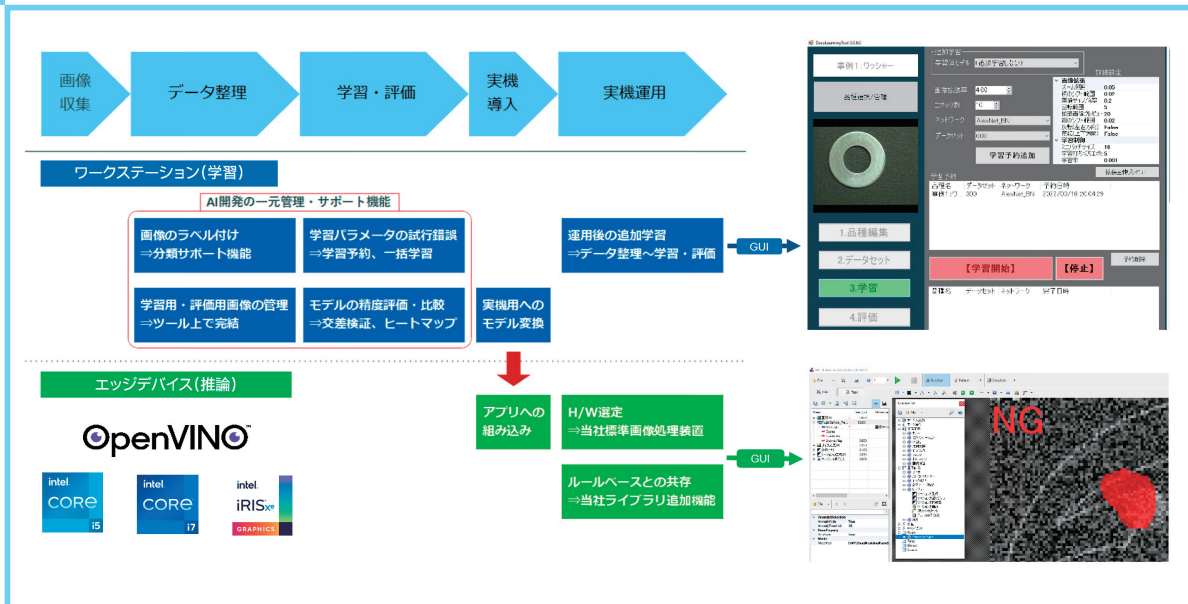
画像収集

データ整理

学習・評価

実機導入

実機運用

ワークステーション(学習)

AI開発の一元管理・サポート機能

画像のラベル付け
⇒分類サポート機能

学習パラメータの試行錯誤
⇒学習予約、一括学習

学習用・評価用画像の管理
⇒ツール上で完結

モデルの精度評価・比較
⇒交差検証、ヒートマップ

実機用へのモデル変換

運用後の追加学習
⇒データ整理～学習・評価

GUI

事例1:ワッシャー

品種追加/削除

1.品種編集

2.データセット

3.学習

4.評価

学習予約追加

【学習開始】

【停止】

エッジデバイス(推論)

OpenVINO

intel. CORE i5

intel. CORE i7

intel. iRIS Xe GRAPHICS

アプリへの組み込み

H/W選定
⇒当社標準画像処理装置

ルールベースとの共存
⇒当社ライブラリ追加機能

GUI

NG